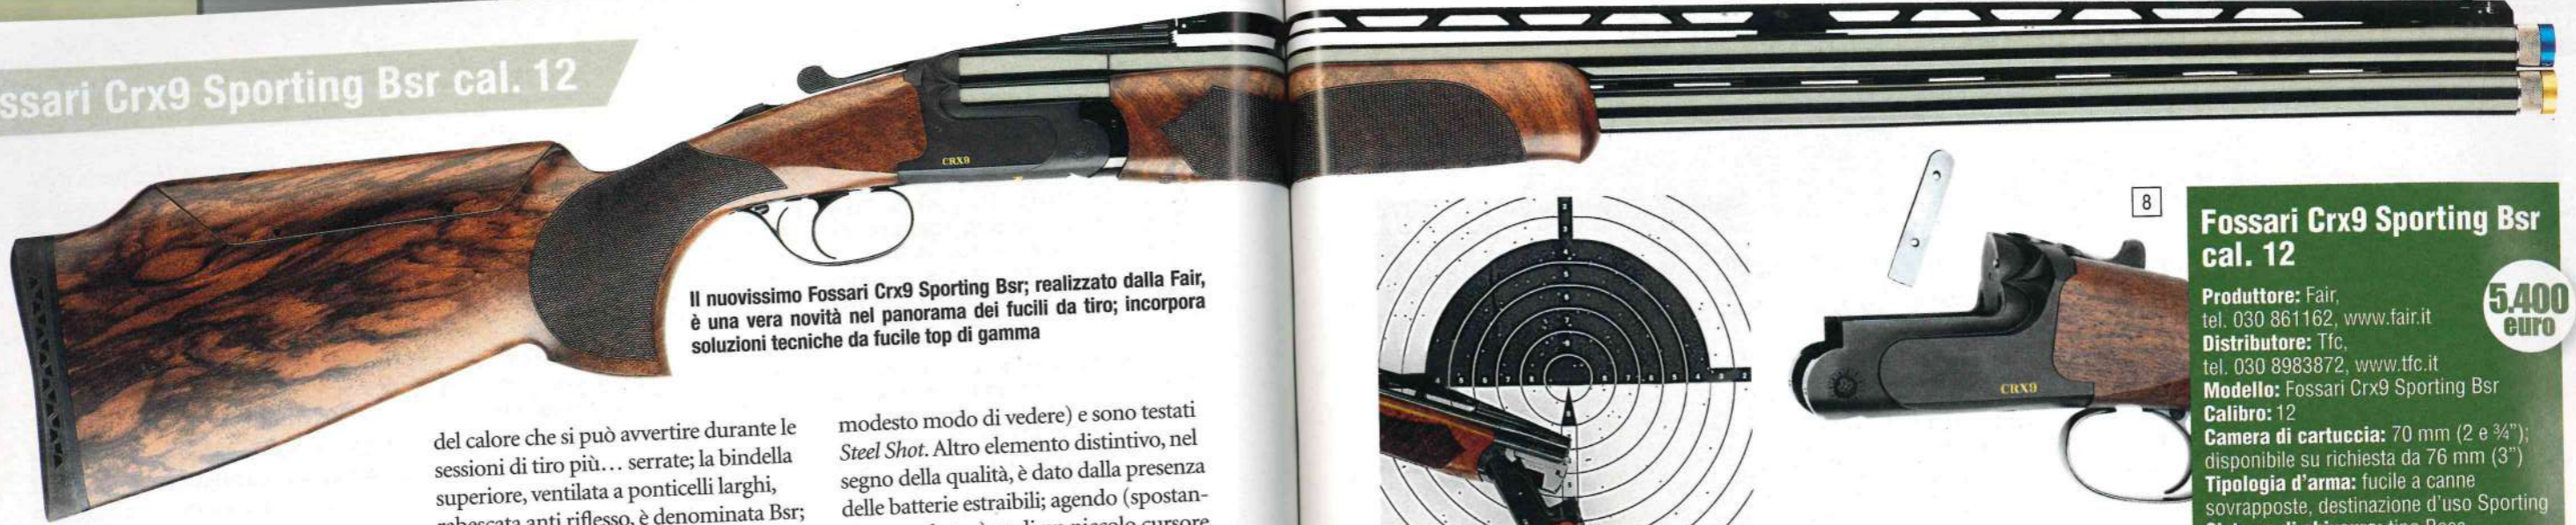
ssari Crx9 Sporting Bsr cal. 12

CRX9

Il nuovissimo Fossari Crx9 Sporting Bsr; realizzato dalla Fair, è una vera novità nel panorama dei fucili da tiro; incorpora soluzioni tecniche da fucile top di gamma

del calore che si può avvertire durante le sessioni di tiro più… serrate; la bindella superiore, ventilata a ponticelli larghi, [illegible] anti riflesso, è denominata Bsr;

modesto modo di vedere) e sono testati *Steel Shot*. Altro elemento distintivo, nel segno della qualità, è dato dalla presenza delle batterie estraibili; agendo (spostan-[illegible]

8

CRX9

Fossari Crx9 Sporting Bsr cal. 12

5.400 euro

**Produttore:** Fair, tel. 030 861162, www.fair.it
**Distributore:** Tfc, tel. 030 8983872, www.tfc.it
**Modello:** Fossari Crx9 Sporting Bsr
**Calibro:** 12
**Camera di cartuccia:** 70 mm (2 e ¾"); disponibile su richiesta da 76 mm (3")
**Tipologia d'arma:** fucile a canne sovrapposte, destinazione d'uso Sporting
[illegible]